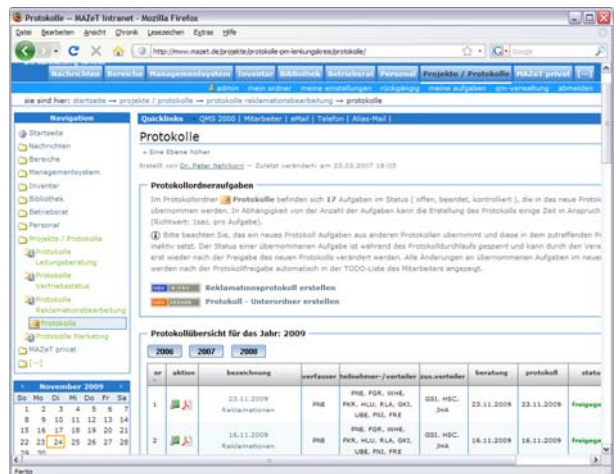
Protokolle – MAZeT Intranet - Mozilla Firefox

Datei Bearbeiten Ansicht Chronik Lesezeichen Extras Hilfe

http://www.mazet.de/projekte/protokolle-qm-lenkungskreis/protokolle/

Google

Nachrichten Bereiche Managementsystem Inventar Bibliothek Betriebsrat Personal Projekte / Protokolle MAZeT privat [...]

admin mein ordner meine einstellungen rückgängig meine aufgaben qm-verwaltung abmelden

sie sind hier: startseite → projekte / protokolle → protokolle reklamationsbearbeitung → protokolle

Navigation

Startseite
Nachrichten
Bereiche
Managementsystem
Inventar
Bibliothek
Betriebsrat
Personal
Projekte / Protokolle
Protokolle Leitungsberatung
Protokolle Vertriebsstatus
Protokolle Reklamationsbearbeitung
Protokolle
Protokolle Marketing
MAZeT privat
[...]

November 2009

| So | Mo | Di | Mi | Do | Fr | Sa |
|---|---|---|---|---|---|---|
| 1 | 2 | 3 | 4 | 5 | 6 | 7 |
| 8 | 9 | 10 | 11 | 12 | 13 | 14 |
| 15 | 16 | 17 | 18 | 19 | 20 | 21 |
| 22 | 23 | 24 | 25 | 26 | 27 | 28 |

Quicklinks QMS 2000 | Mitarbeiter | eMail | Telefon | Alias-Mail |

Protokolle

« Eine Ebene höher

Erstellt von Dr. Peter Nehrkorn — Zuletzt verändert: am 23.03.2007 18:03

Protokollordneraufgaben

Im Protokollordner Protokolle befinden sich 17 Aufgaben im Status ( offen, beendet, kontrolliert ), die in das neue Protok übernommen werden. In Abhängigkeit von der Anzahl der Aufgaben kann die Erstellung des Protokolls einige Zeit in Anspruch (Richtwert: 1sec. pro Aufgabe).

Bitte beachten Sie, das ein neues Protokoll Aufgaben aus anderen Protokollen übernimmt und diese in dem zutreffenden P inaktiv setzt. Der Status einer übernommenen Aufgabe ist während des Protokolldurchlaufs gesperrt und kann durch den Vera erst wieder nach der Freigabe des neuen Protokolls verändert werden. Alle Änderungen an übernommenen Aufgaben im neuen werden nach der Protokollfreigabe automatisch in der TODO-Liste des Mitarbeiters angezeigt.

Reklamationsprotokoll erstellen

Protokoll - Unterordner erstellen

Protokollübersicht für das Jahr: 2009

2006 2007 2008

| nr | aktion | bezeichnung | verfasser | teilnehmer-/verteiler | zus.verteiler | beratung | protokoll | statu |
|---|---|---|---|---|---|---|---|---|
| 1 | | 23.11.2009 Reklamationen | PNE | PNE, FGR, WHE, FKR, HLU, RLA, GKI, UBE, FNI, FRE | GSI, HSC, JHA | 23.11.2009 | 23.11.2009 | Freigege |
| 2 | | 16.11.2009 Reklamationen | PNE | PNE, FGR, WHE, FKR, HLU, RLA, GKI, UBE, FNI, FRE | GSI, HSC, JHA | 16.11.2009 | 16.11.2009 | Freigege |

Fertig